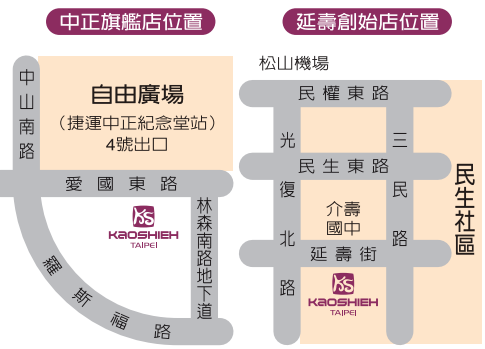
中正旗艦店位置

中山南路

自由廣場
（捷運中正紀念堂站）
4號出口

愛國東路

KS
KAOSHIEH
TAIPEI

林森南路地下道

羅斯福路

延壽創始店位置

松山機場

民權東路

光復北路

三民路

民生東路

民生社區

介壽國中

延壽街

KS
KAOSHIEH
TAIPEI